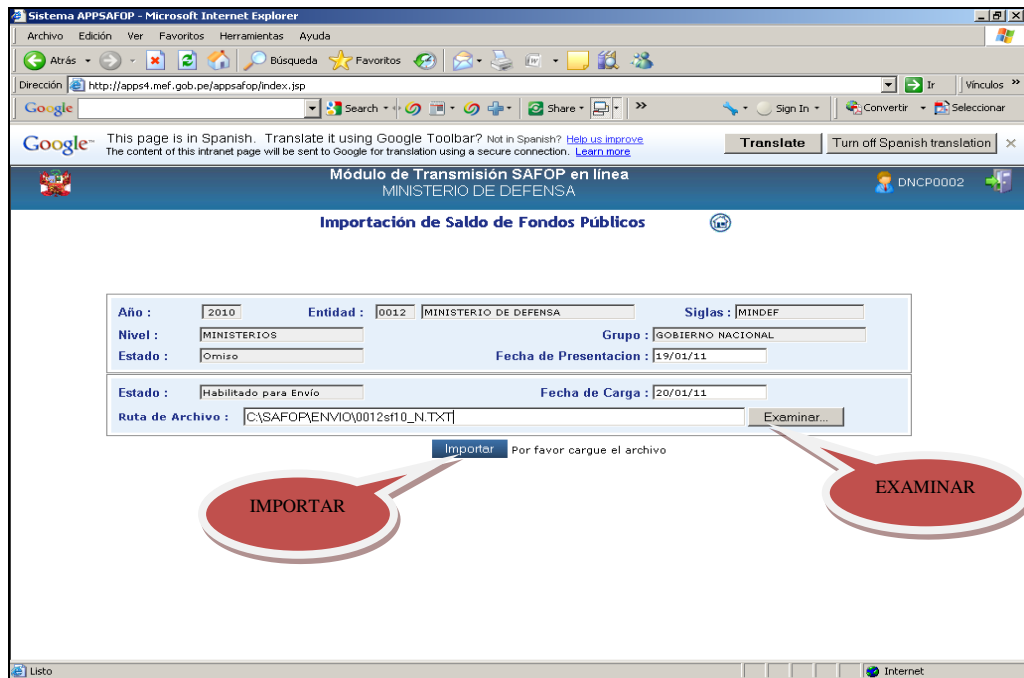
Sistema APPSAFOP - Microsoft Internet Explorer

Archivo Edición Ver Favoritos Herramientas Ayuda

Atrás Búsqueda Favoritos

Dirección http://apps4.mef.gob.pe/appsafop/index.jsp Ir Vínculos »

Google Search Share Sign In Convertir Seleccionar

Google This page is in Spanish. Translate it using Google Toolbar? Not in Spanish? Help us improve
The content of this intranet page will be sent to Google for translation using a secure connection. Learn more
Translate Turn off Spanish translation

Módulo de Transmisión SAFOP en línea
MINISTERIO DE DEFENSA
DNCP0002

Importación de Saldo de Fondos Públicos

| Año : | 2010 | Entidad : | 0012 MINISTERIO DE DEFENSA | Siglas : | MINDEF |
|---|---|---|---|---|---|
| Nivel : | MINISTERIOS | | | Grupo : | GOBIERNO NACIONAL |
| Estado : | Omiso | | | Fecha de Presentacion : | 19/01/11 |

| Estado : | Habilitado para Envío | Fecha de Carga : | 20/01/11 |
|---|---|---|---|
| Ruta de Archivo : | C:\SAFOP\ENVIO\0012sf10_N.TXT | Examinar... | |

Importar Por favor cargue el archivo

IMPORTAR

EXAMINAR

Listo Internet